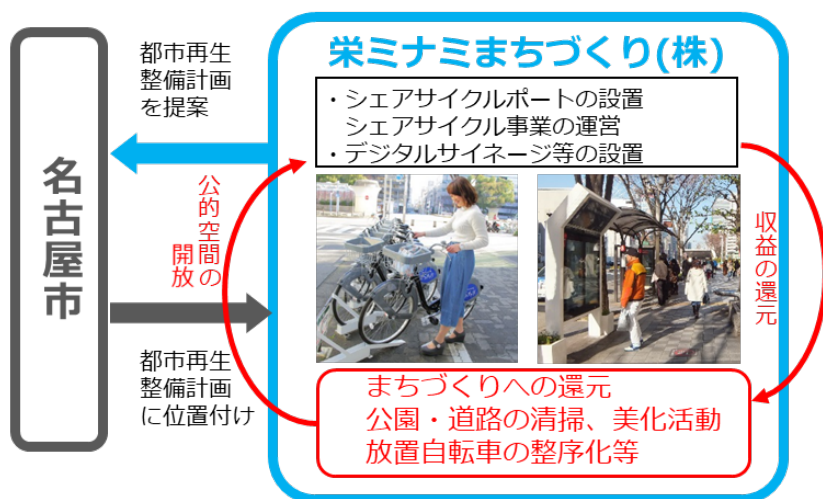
都市再生
整備計画
を提案

名古屋市

都市再生
整備計画
に位置付け

栄ミナミまちづくり(株)

・シェアサイクルポートの設置
　シェアサイクル事業の運営
・デジタルサイネージ等の設置

公的空間の開放

収益の還元

まちづくりへの還元
公園・道路の清掃、美化活動
放置自転車の整序化等